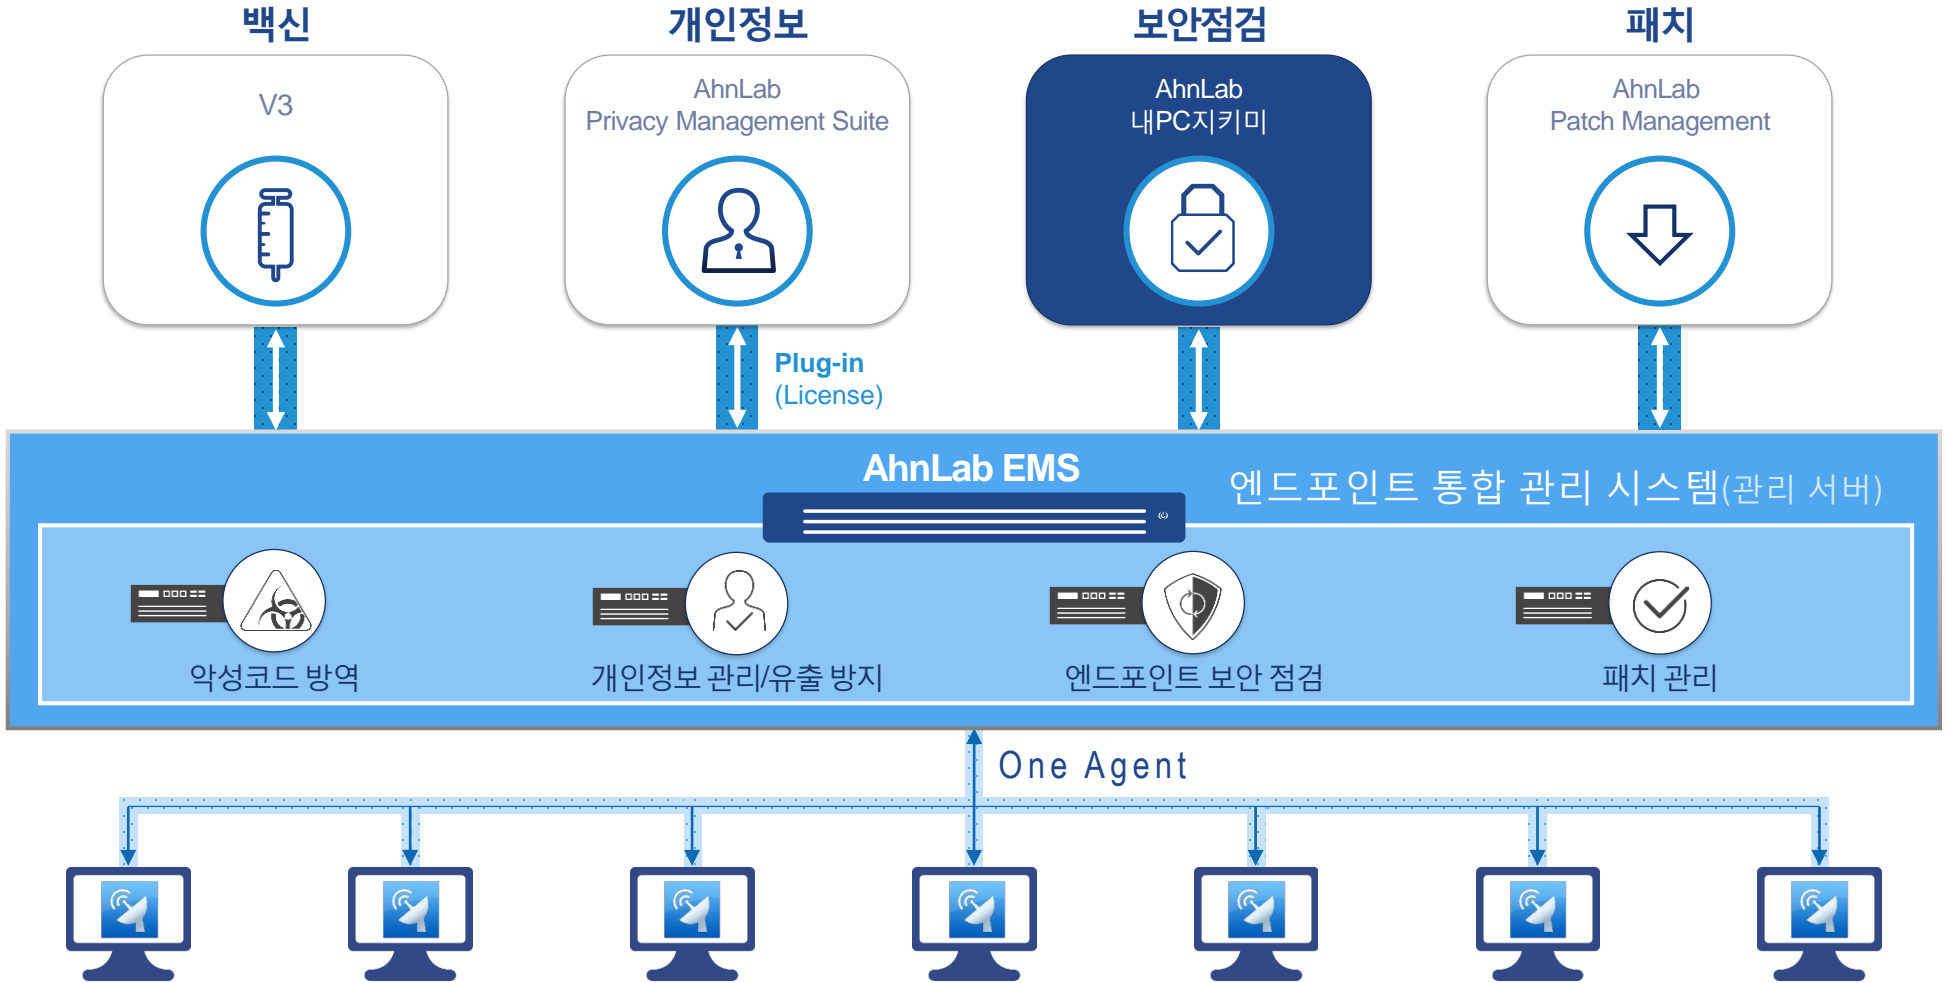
백신

V3

개인정보

AhnLab
Privacy Management Suite

보안점검

AhnLab
내PC지키미

패치

AhnLab
Patch Management

Plug-in
(License)

AhnLab EMS

엔드포인트 통합 관리 시스템(관리 서버)

악성코드 방역

개인정보 관리/유출 방지

엔드포인트 보안 점검

패치 관리

One Agent